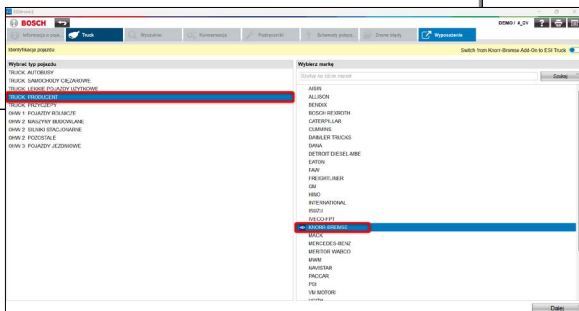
BOSCH

DEMO / 4_0V

Informacja o pojeź.. | Truck | Wyszukiw.. | Komentarze | Podręczniki | Schematy połącz.. | Znane błędy | Wyposażenie

Identyfikacja pojazdu

Switch from Knorr-Bremse Add-On to ESI Truck

Wybierz typ pojazdu

TRUCK: AUTOBUSY
TRUCK: SAMOCHODY CIĘŻAROWE
TRUCK: LEKKIE POJAZDY UŻYTKOWE
TRUCK: PRODUCENT
TRUCK: PRZYCZEPY
OHW 1: POJAZDY ROLNICZE
OHW 2: MASZYNY BUDOWLANE
OHW 2: SILNIKI STACJONARNE
OHW 2: POZOSTAŁE
OHW 3: POJAZDY JEZDNIOWE

Wybierz markę

Szukaj

ABRN
ALLISON
BENDIX
BOSCH REXROTH
CATERPILLAR
CUMMINS
DAIMLER TRUCKS
DANA
DETROIT DIESEL-MBE
EATON
FAW
FREIGHTLINER
GM
HINO
INTERNATIONAL
ISUZU
IVECO-FPT
KNORR-BREMSE
MACK
MERCEDES-BENZ
MERITOR WABCO
MWM
NAVISTAR
PACCAR
PSI
VM MOTORI
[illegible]

Dalej